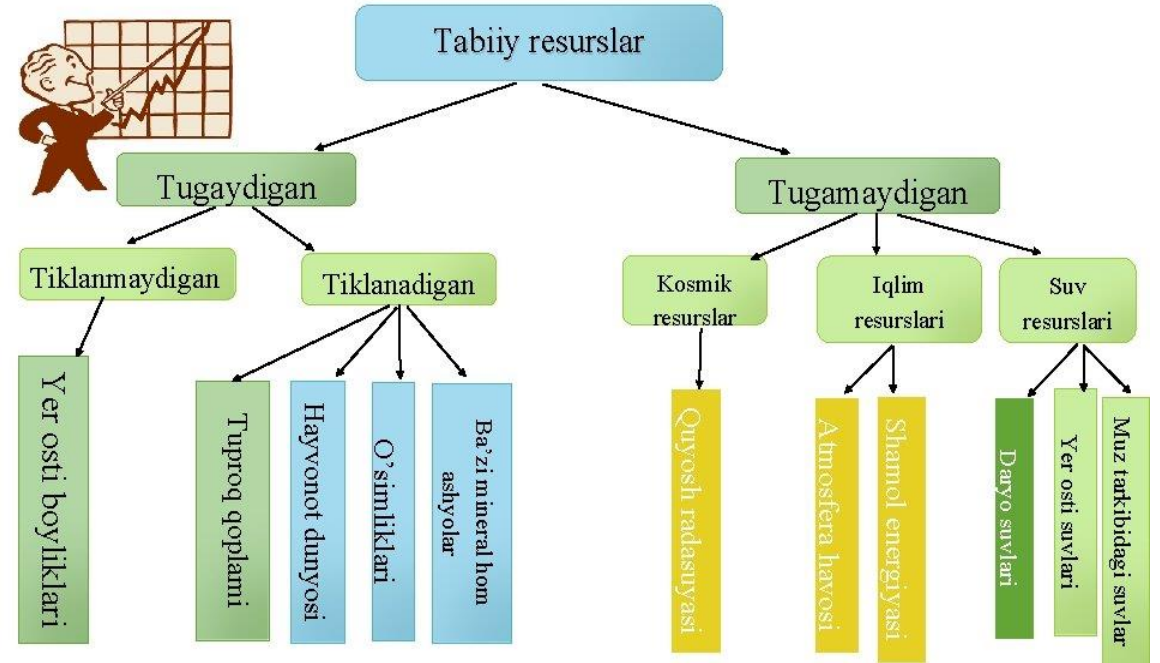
Tabiiy resurslar

Tugaydigan

Tiklanmaydigan

Yer osti boyliklari

Tiklanadigan

Tuproq qoplami

Hayvonot dunyosi

O'simliklari

Ba'zi mineral hom ashyolar

Tugamaydigan

Kosmik resurslar

Quyosh radasuyasi

Iqlim resurslari

Atmosfera havosi

Shamol energiyasi

Suv resurslari

Daryo suvlari

Yer osti suvlari

Muz tarkibidagi suvlar